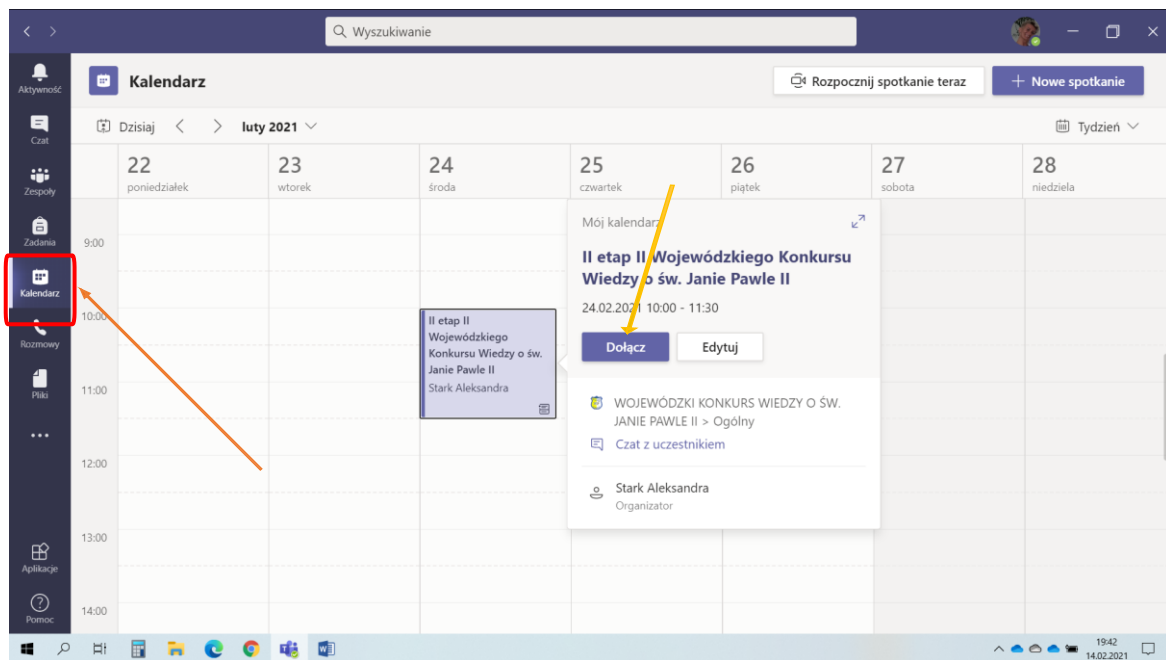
Wyszukiwanie

Aktywność
Czat
Zespoły
Zadania
Kalendarz
Rozmowy
Pliki
...
Aplikacje
Pomoc

Kalendarz

Rozpocznij spotkanie teraz
+ Nowe spotkanie

Dzisiaj
luty 2021
Tydzień

| | 22 poniedziałek | 23 wtorek | 24 środa | 25 czwartek | 26 piątek | 27 sobota | 28 niedziela |
|---|---|---|---|---|---|---|---|

9:00
10:00
11:00
12:00
13:00
14:00

II etap II Wojewódzkiego Konkursu Wiedzy o św. Janie Pawle II
Stark Aleksandra

Mój kalendarz

II etap II Wojewódzkiego Konkursu Wiedzy o św. Janie Pawle II

24.02.2021 10:00 - 11:30

Dołącz
Edytuj

WOJEWÓDZKI KONKURS WIEDZY O ŚW. JANIE PAWLE II > Ogólny
Czat z uczestnikiem

Stark Aleksandra
Organizator

19:42
14.02.2021